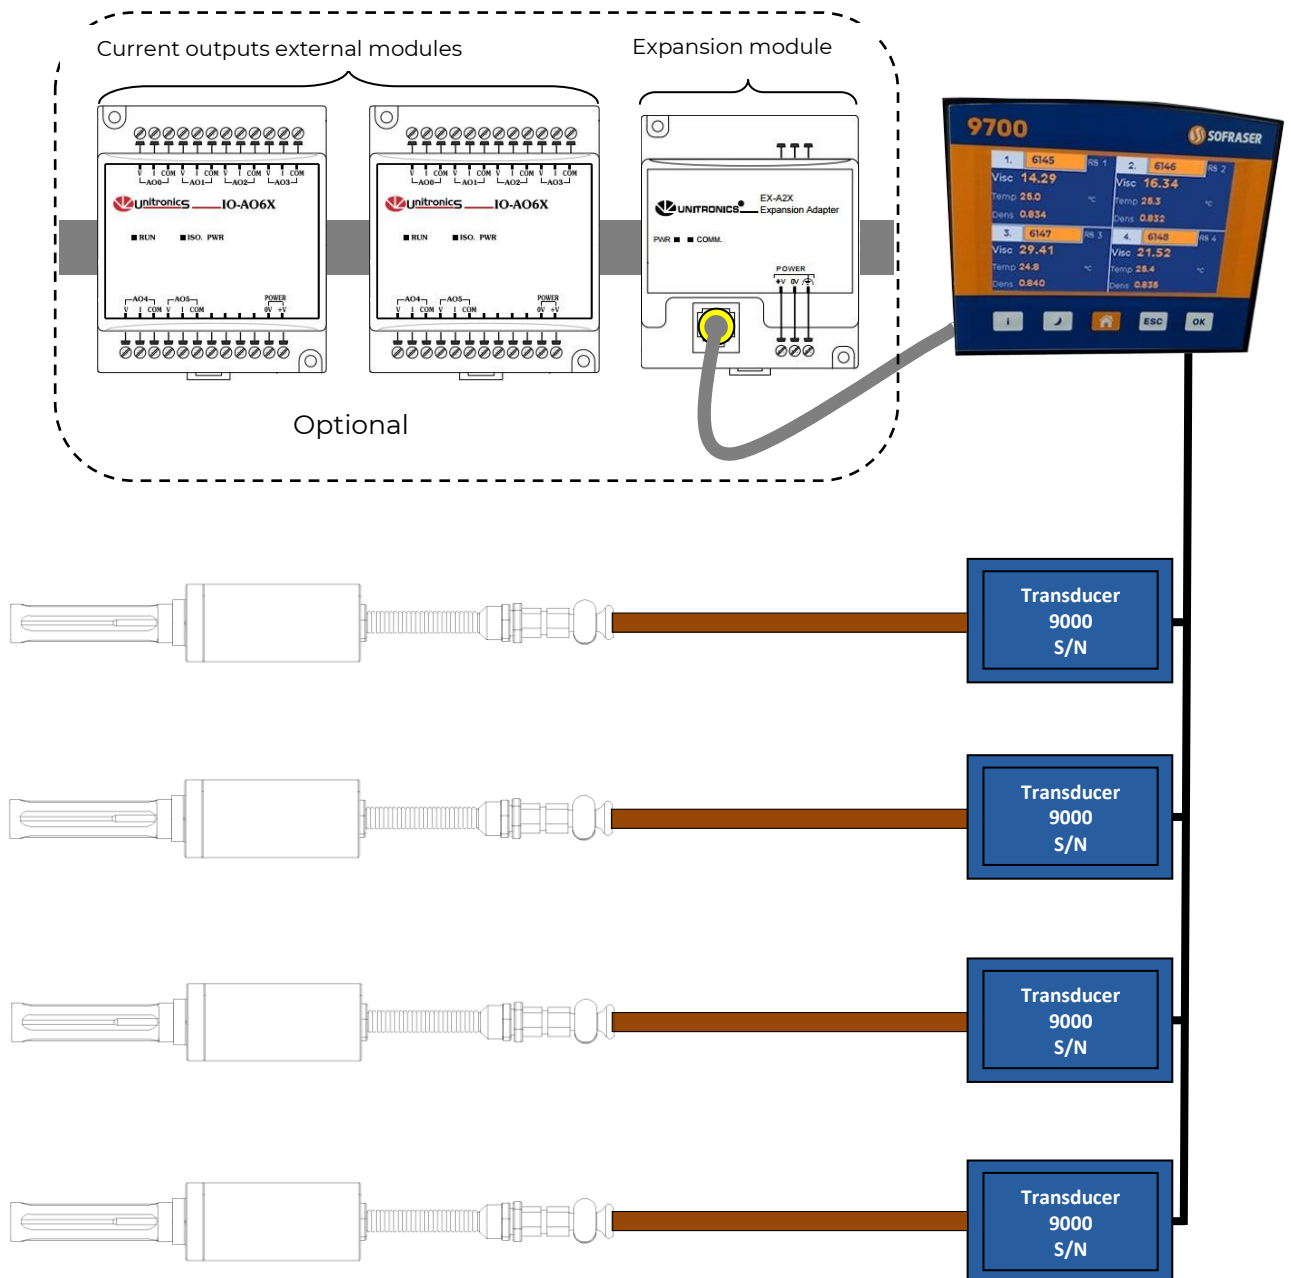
Current outputs external modules

Expansion module

V I COM V I COM V I COM V I COM
AO0 AO1 AO2 AO3

unitronics IO-AO6X

RUN ISO. PWR

AO4 AO5
V I COM V I COM

POWER
0V +V

V I COM V I COM V I COM V I COM
AO0 AO1 AO2 AO3

unitronics IO-AO6X

RUN ISO. PWR

AO4 AO5
V I COM V I COM

POWER
0V +V

UNITRONICS EX-A2X
Expansion Adapter

PWR COMM.

POWER
+V 0V

Optional

9700

SOFRASER

| 1. 6145 RS 1 | 2. 6146 RS 2 |
|---|---|
| Visc 14.29 | Visc 16.34 |
| Temp 25.0 °C | Temp 25.3 °C |
| Dens 0.834 | Dens 0.832 |

| 3. 6147 RS 3 | 4. 6148 RS 4 |
|---|---|
| Visc 29.41 | Visc 21.52 |
| Temp 24.8 °C | Temp 25.4 °C |
| Dens 0.840 | Dens 0.835 |

ESC OK

Transducer
9000
S/N

Transducer
9000
S/N

Transducer
9000
S/N

Transducer
9000
S/N